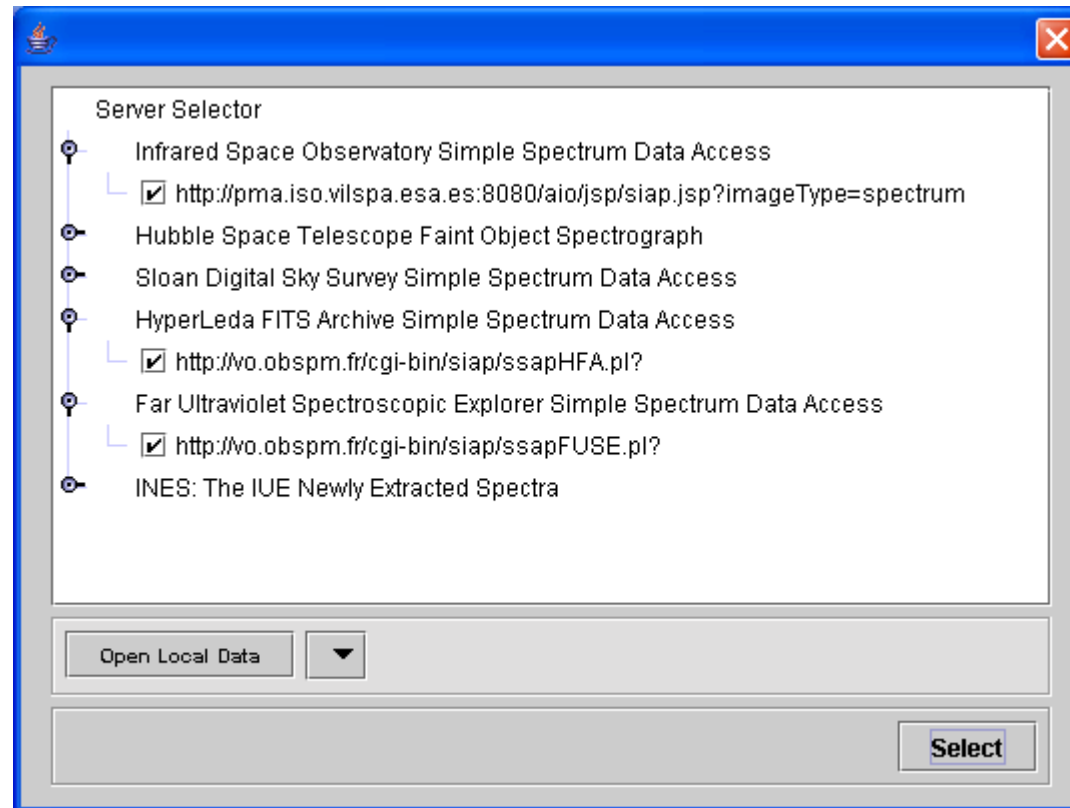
Server Selector

Infrared Space Observatory Simple Spectrum Data Access

http://pma.iso.vilspa.esa.es:8080/aio/jsp/siap.jsp?imageType=spectrum

Hubble Space Telescope Faint Object Spectrograph

Sloan Digital Sky Survey Simple Spectrum Data Access

HyperLeda FITS Archive Simple Spectrum Data Access

http://vo.obspm.fr/cgi-bin/siap/ssapHFA.pl?

Far Ultraviolet Spectroscopic Explorer Simple Spectrum Data Access

http://vo.obspm.fr/cgi-bin/siap/ssapFUSE.pl?

INES: The IUE Newly Extracted Spectra

Open Local Data

Select